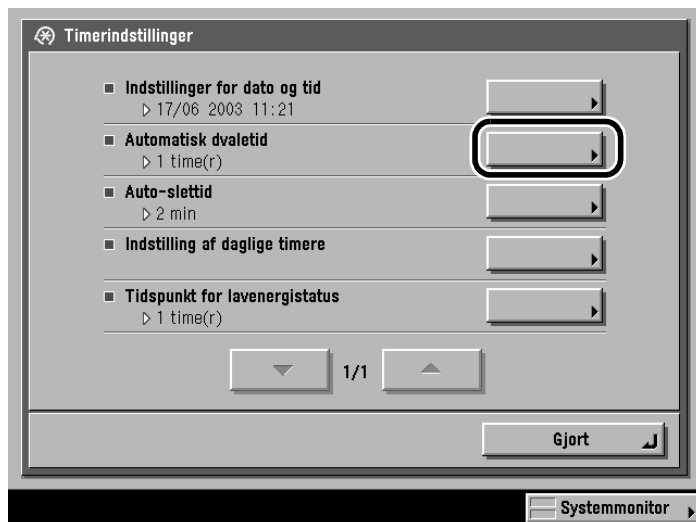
Timerindstillinger

Indstillinger for dato og tid
17/06 2003 11:21

Automatisk dvaletid
1 time(r)

Auto-slettid
2 min

Indstilling af daglige timere

Tidspunkt for lavenergistatus
1 time(r)

1/1

Gjort

Systemmonitor